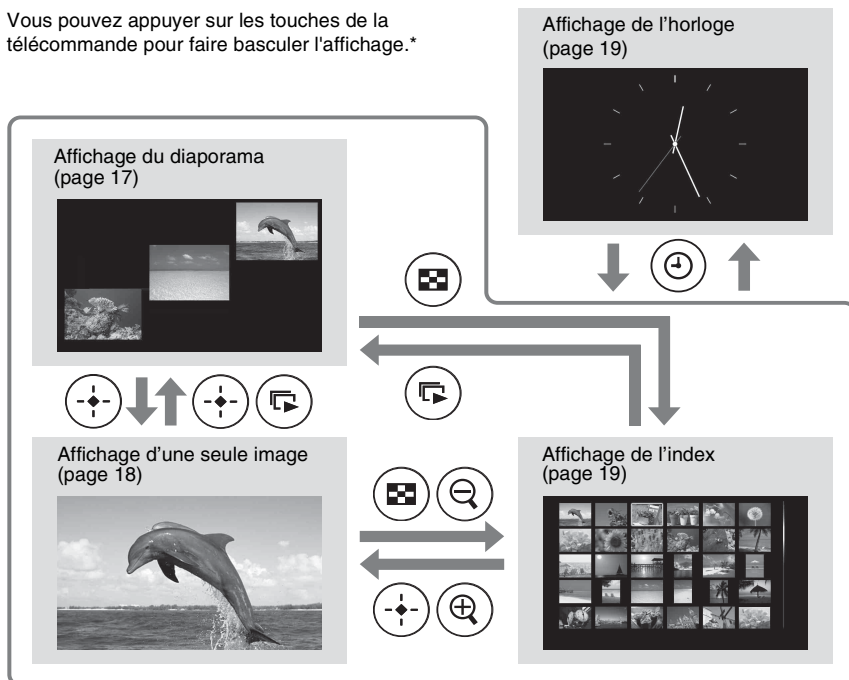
Vous pouvez appuyer sur les touches de la télécommande pour faire basculer l'affichage.*

Affichage de l’horloge (page 19)

Affichage du diaporama (page 17)

Affichage d’une seule image (page 18)

Affichage de l’index (page 19)